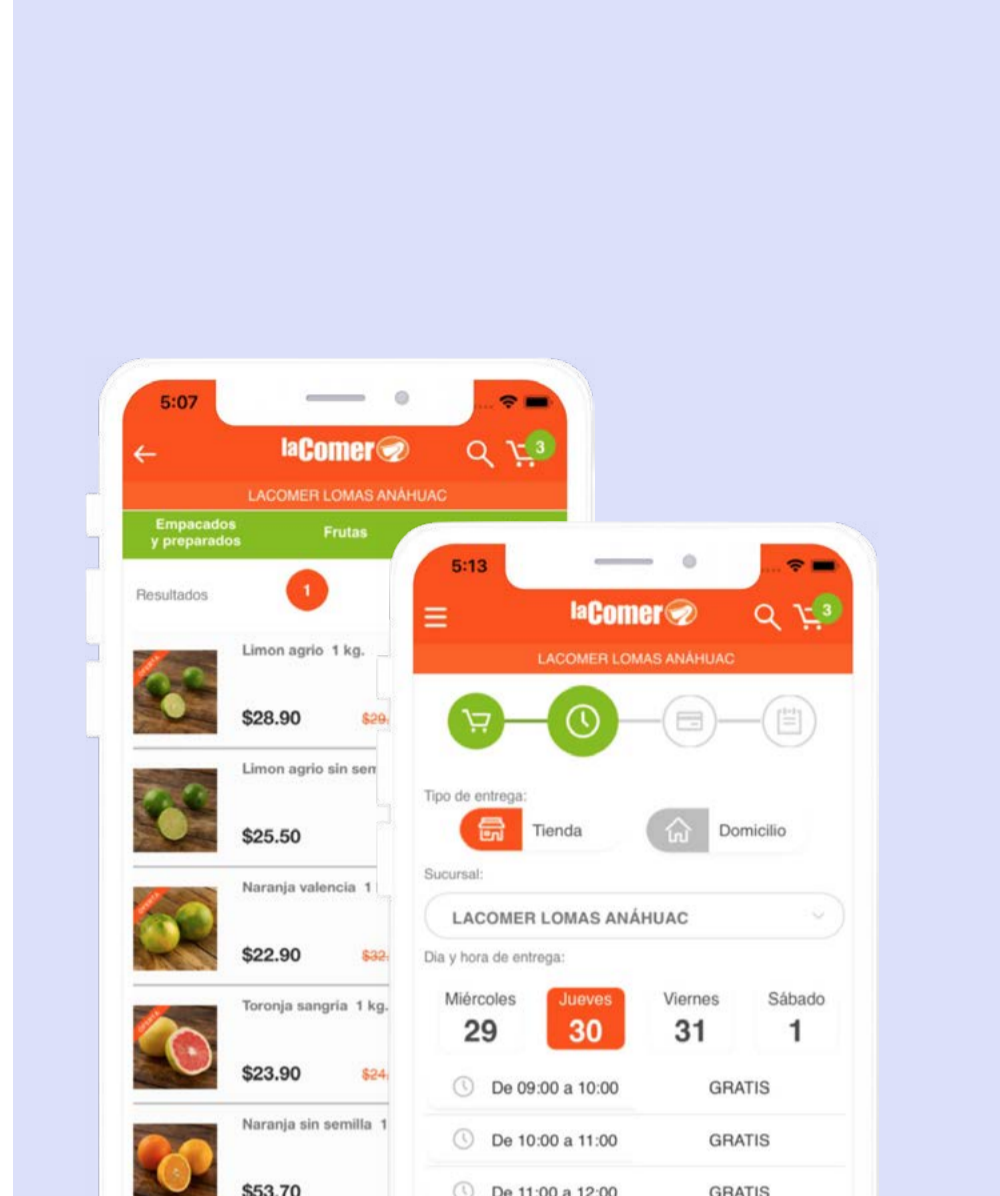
5:07

laComer

3

LACOMER LOMAS ANÁHUAC

Empacados y preparados

Frutas

Resultados

1

Limon agrio 1 kg.

$28.90

$29.

Limon agrio sin sem

$25.50

Naranja valencia 1

$22.90

$32.

Toronja sangria 1 kg.

$23.90

$24.

Naranja sin semilla 1

$53.70

5:13

laComer

3

LACOMER LOMAS ANÁHUAC

Tipo de entrega:

Tienda

Domicilio

Sucursal:

LACOMER LOMAS ANÁHUAC

Dia y hora de entrega:

Miércoles 29

Jueves 30

Viernes 31

Sábado 1

De 09:00 a 10:00 GRATIS

De 10:00 a 11:00 GRATIS

De 11:00 a 12:00 GRATIS